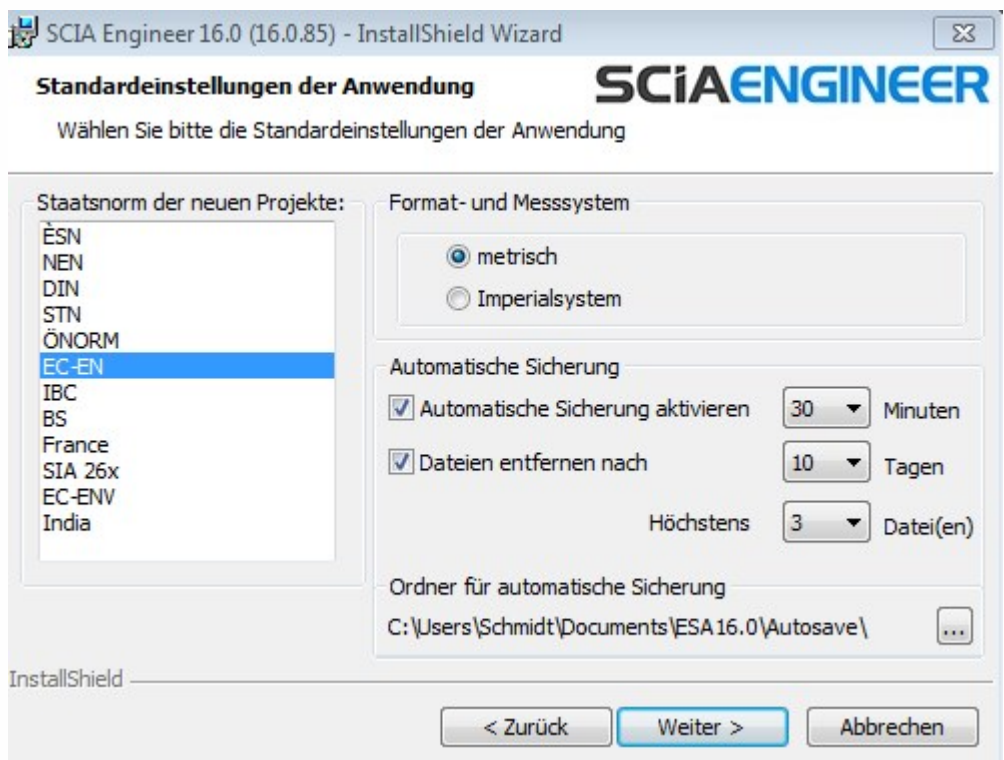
SCIA Engineer 16.0 (16.0.85) - InstallShield Wizard

Standardeinstellungen der Anwendung

SCIAENGINEER

Wählen Sie bitte die Standardeinstellungen der Anwendung

Staatsnorm der neuen Projekte:

ÈSN
NEN
DIN
STN
ÖNORM
EC-EN
IBC
BS
France
SIA 26x
EC-ENV
India

Format- und Messsystem

metrisch
Imperialsystem

Automatische Sicherung

Automatische Sicherung aktivieren 30 Minuten
Dateien entfernen nach 10 Tagen
Höchstens 3 Datei(en)

Ordner für automatische Sicherung

C:\Users\Schmidt\Documents\ESA 16.0\Autosave\ ...

InstallShield

< Zurück Weiter > Abbrechen